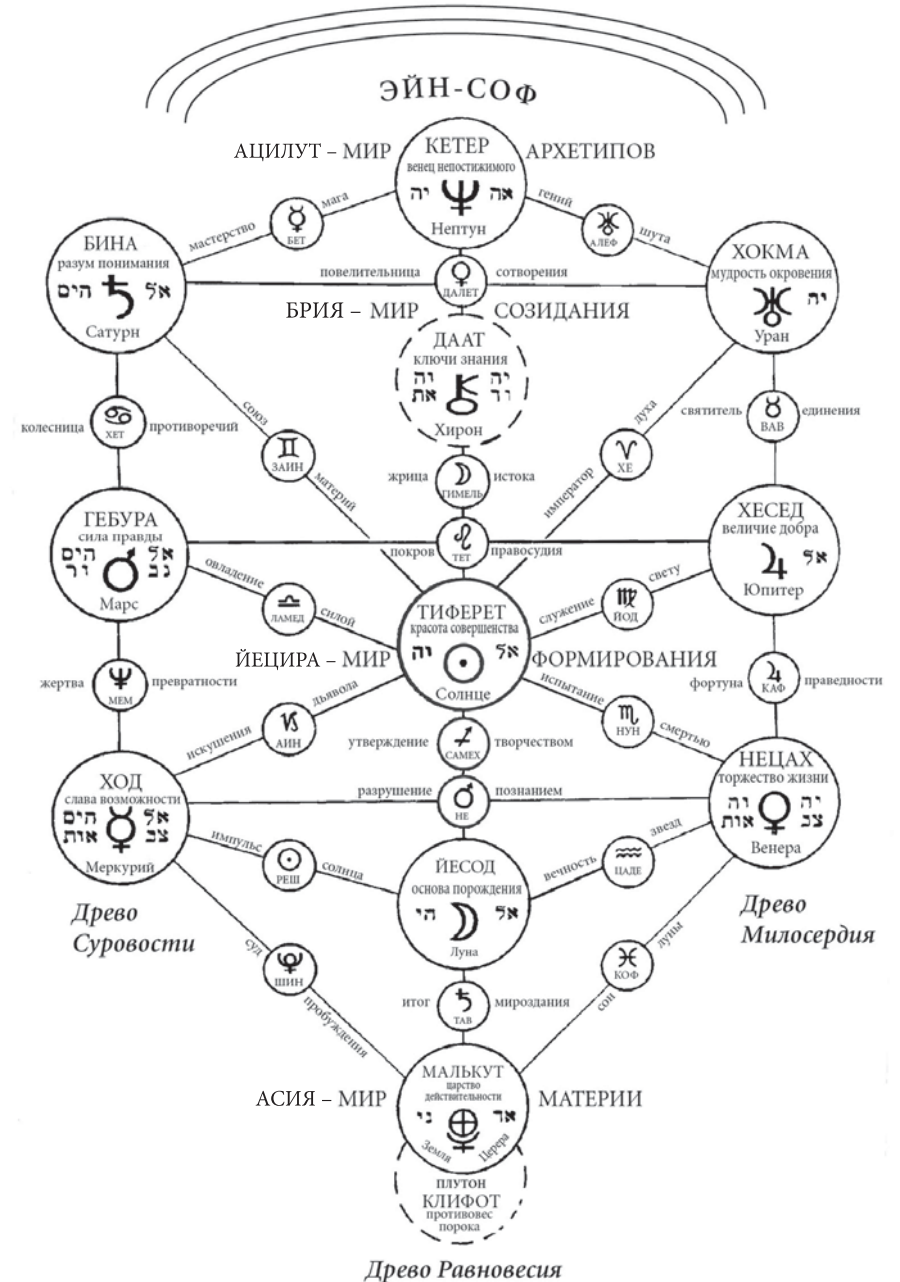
ЭЙН-СОФ

АЦИЛУТ – МИР КЕТЕР венец непостижимого АРХЕТИПОВ

אה יה ♆ Нептун

мастерство ☿ БЕТ мага

гений ♅ АЛЕФ шута

БИНА разум понимания אל הים ♄ Сатурн

повелительница ♀ ДАЛЕТ сотворения

ХОКМА мудрость окровения יה ♅ Уран

БРИЯ – МИР СОЗИДАНИЯ

ДААТ ключи знания יה וה ור את ⚷ Хирон

колесница ♋ ХЕТ противоречий

союз ♊ ЗАИН материй

духа ♈ ХЕ император

святитель ♉ ВАВ единения

жрица ☽ ГИМЕЛЬ истока

ГЕБУРА сила правды אל הים נב ור ♂ Марс

покров ♌ ТЕТ правосудия

ХЕСЕД величие добра אל ♃ Юпитер

овладение ♎ ЛАМЕД силой

служение ♍ ЙОД свету

ТИФЕРЕТ красота совершенства אל יה ☉ Солнце

ЙЕЦИРА – МИР ФОРМИРОВАНИЯ

жертва ♆ МЕМ превратности

фортуна ♃ КАФ праведности

искушения ♑ АИН дьявола

испытание ♏ НУН смертью

утверждение ♐ САМЕХ творчеством

ХОД слава возможности אל הים צב אות ☿ Меркурий

разрушение ♂ НЕ познанием

НЕЦАХ торжество жизни יה וה צב אות ♀ Венера

импульс ☉ РЕШ солнца

вечность ♒ ЦАДЕ звезд

ЙЕСОД основа порождения אל הי ☽ Луна

Древо Суровости

Древо Милосердия

суд ♇ ШИН пробуждения

сон ♓ КОФ луны

итог ♄ ТАВ мироздания

АСИЯ – МИР МАЛЬКУТ царство действительности אד ני ⊕ Земля Церера МАТЕРИИ

ПЛУТОН КЛИФОТ противовес порока

Древо Равновесия